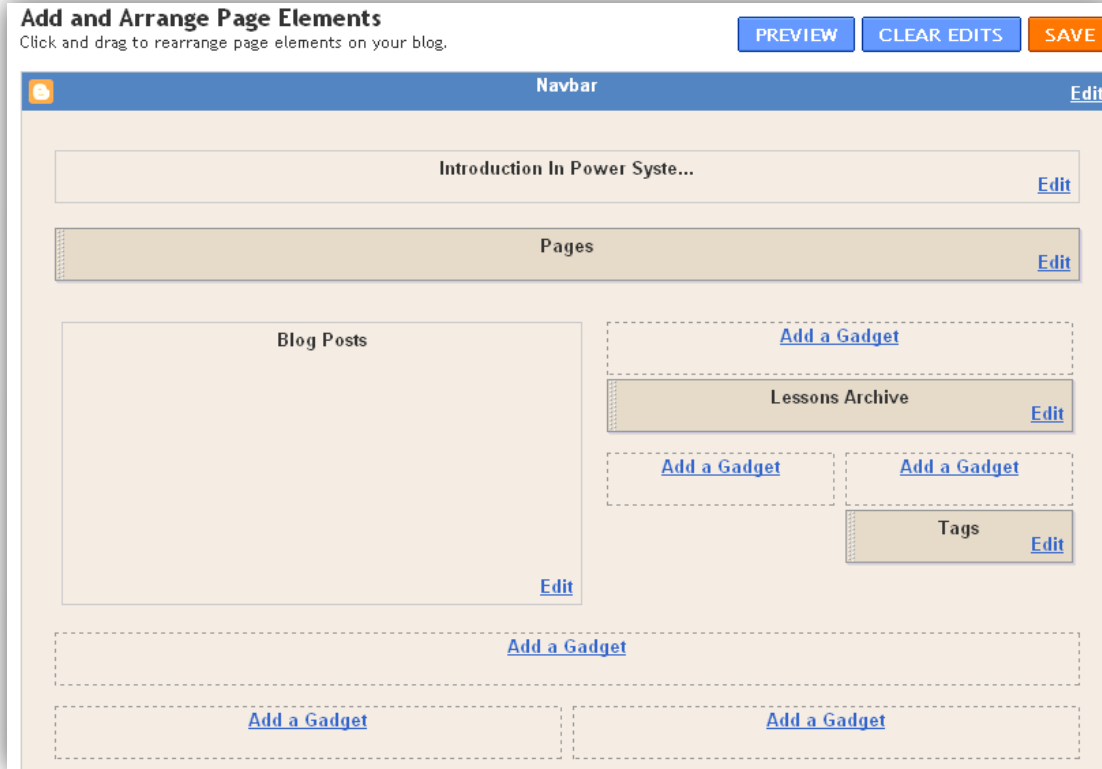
Add and Arrange Page Elements
Click and drag to rearrange page elements on your blog.

PREVIEW CLEAR EDITS SAVE

Navbar
Edit

Introduction In Power Syste...
Edit

Pages
Edit

Blog Posts
Edit

Add a Gadget

Lessons Archive
Edit

Add a Gadget

Add a Gadget

Tags
Edit

Add a Gadget

Add a Gadget

Add a Gadget